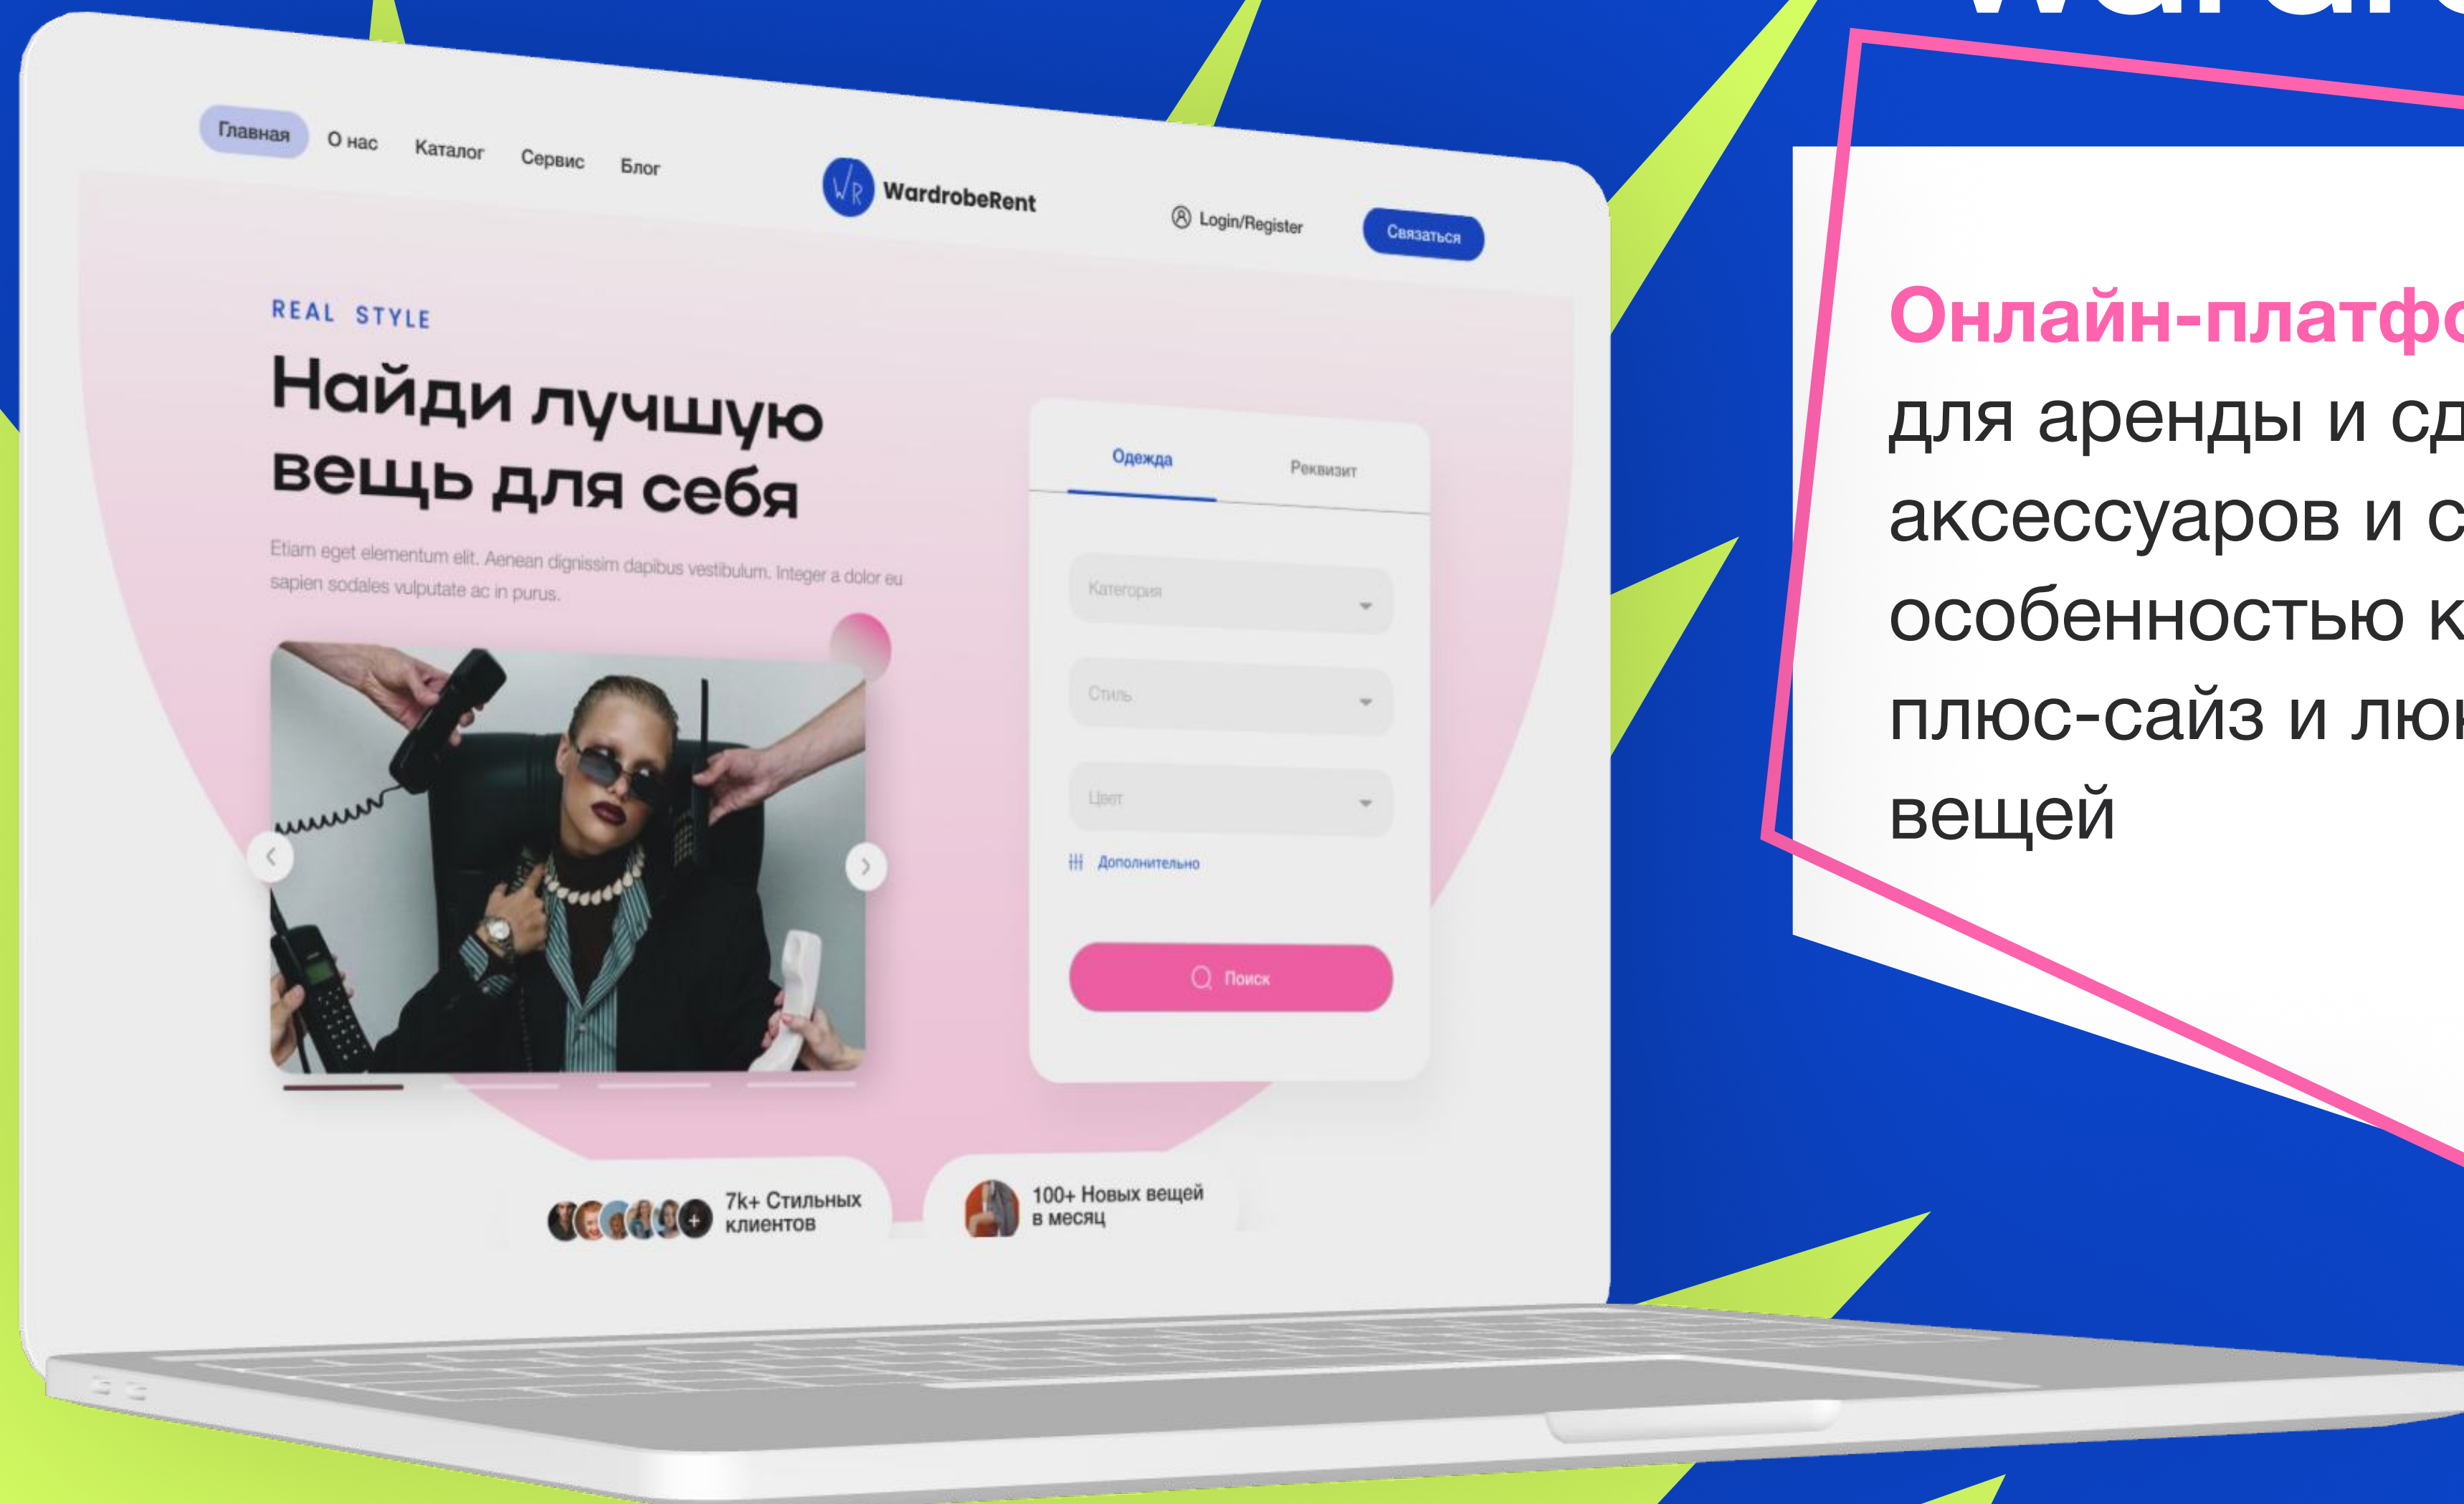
Главная О нас Каталог Сервис Блог

WardrobeRent

Login/Register Связаться

REAL STYLE

Найди лучшую вещь для себя

Etiam eget elementum elit. Aenean dignissim dapibus vestibulum. Integer a dolor eu sapien sodales vulputate ac in purus.

Одежда Реквизит

Категория

Стиль

Цвет

Дополнительно

Поиск

7k+ Стильных клиентов

100+ Новых вещей в месяц

Онлайн-платфо
для аренды и сд
аксессуаров и с
особенностью к
плюс-сайз и люк
вещей